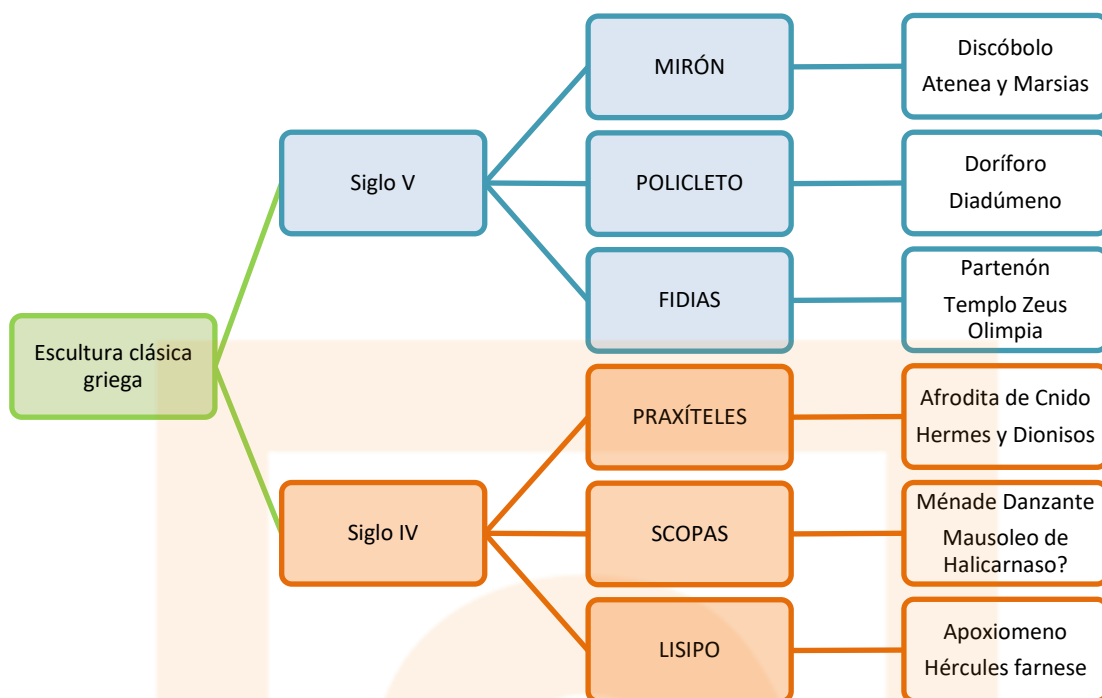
Escultura clásica griega

Siglo V

MIRÓN

Discóbolo
Atenea y Marsias

POLICLETO

Doríforo
Diadúmeno

FIDIAS

Partenón
Templo Zeus Olimpia

Siglo IV

PRAXÍTELES

Afrodita de Cnido
Hermes y Dionisos

SCOPAS

Ménade Danzante
Mausoleo de Halicarnaso?

LISIPO

Apoxiomeno
Hércules farnese